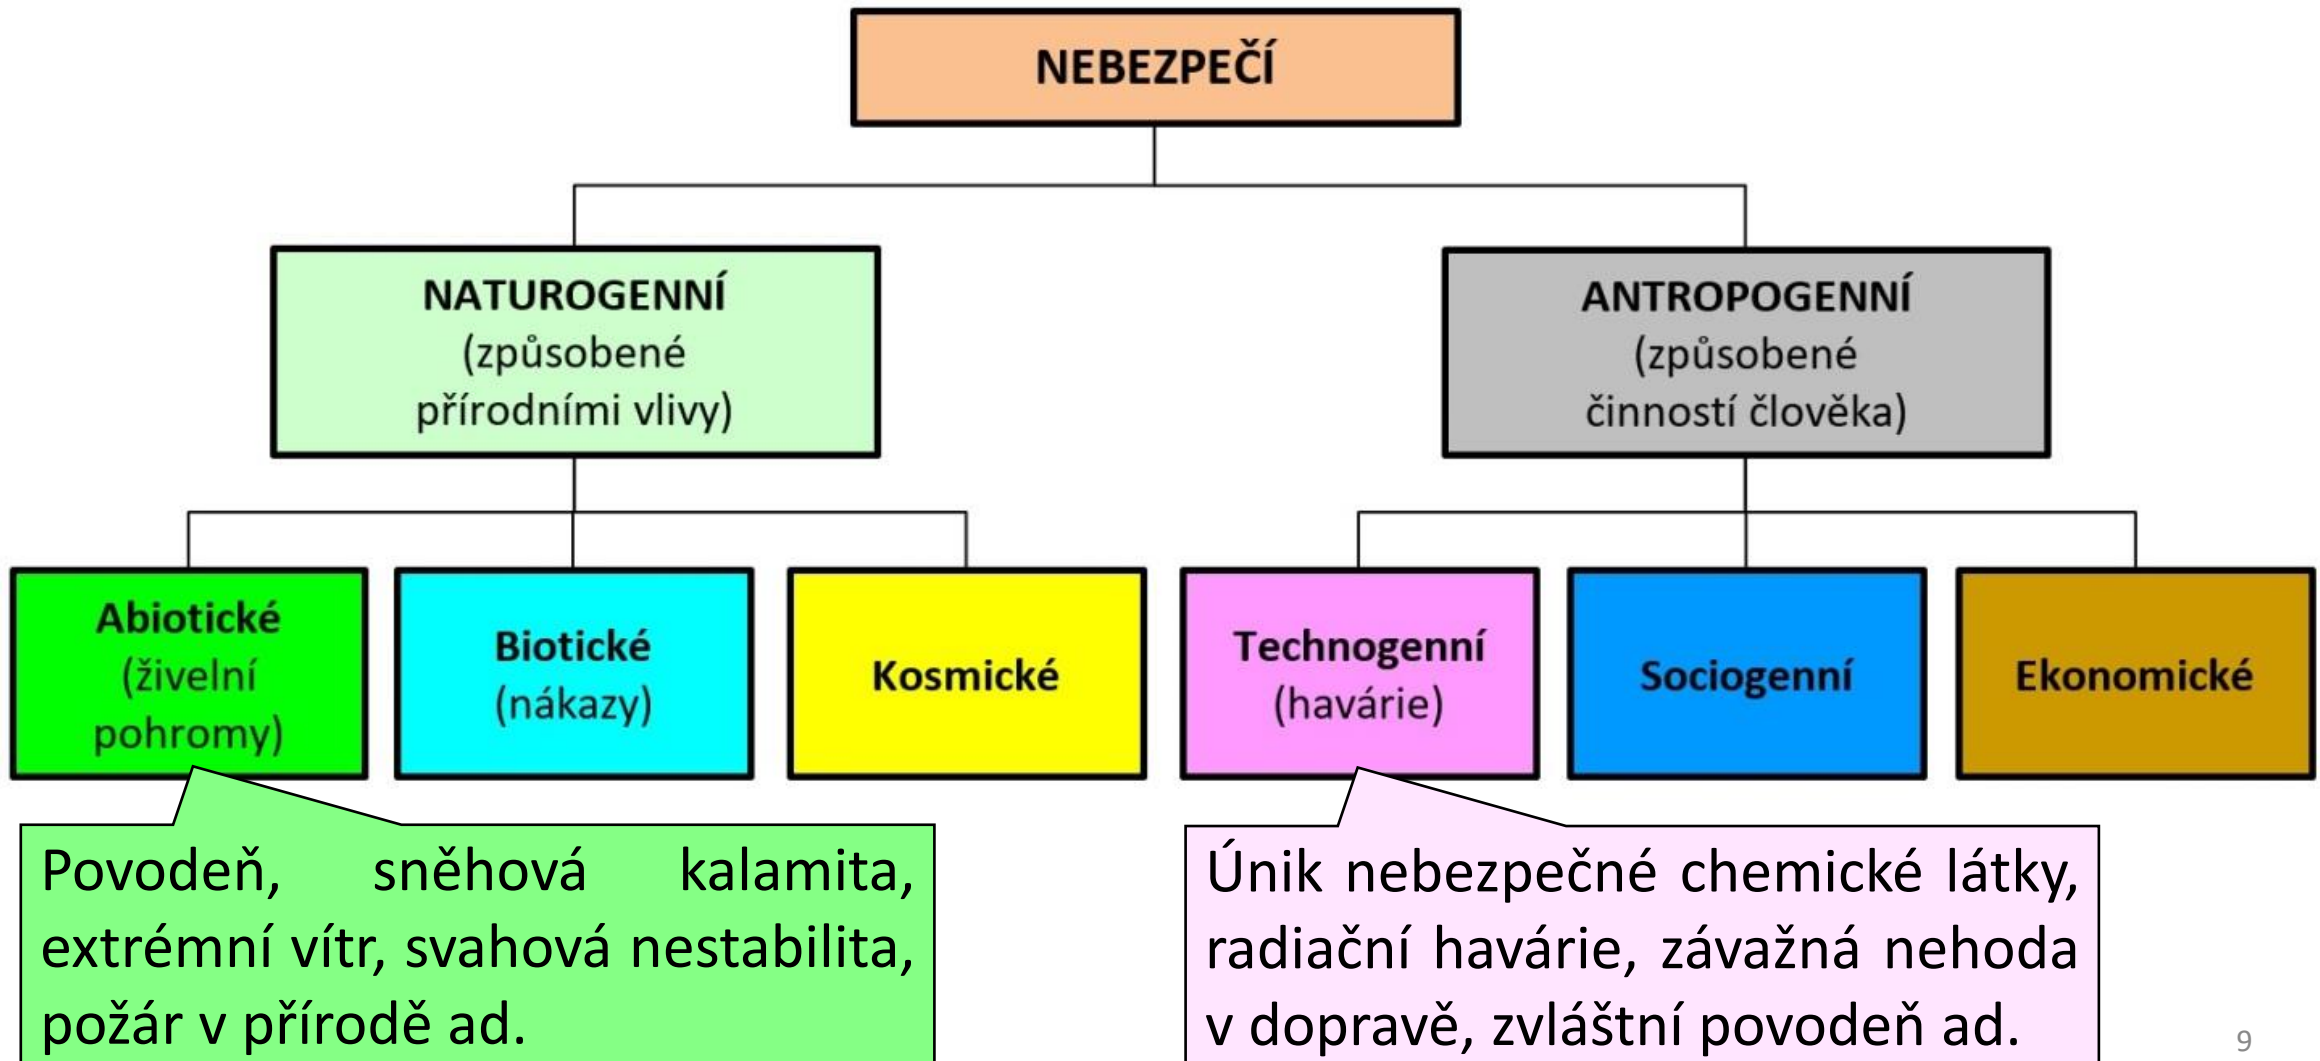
NEBEZPEČÍ

NATUROGENNÍ
(způsobené přírodními vlivy)

ANTROPOGENNÍ
(způsobené činností člověka)

Abiotické
(živelní pohromy)

Biotické
(nákazy)

Kosmické

Technogenní
(havárie)

Sociogenní

Ekonomické

Povodeň, sněhová kalamita, extrémní vítr, svahová nestabilita, požár v přírodě ad.

Únik nebezpečné chemické látky, radiační havárie, závažná nehoda v dopravě, zvláštní povodeň ad.

9